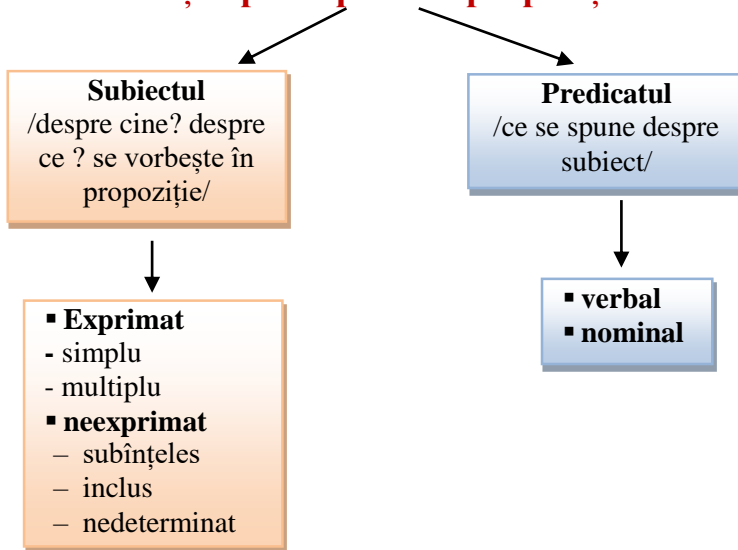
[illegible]

Subiectul
/despre cine? despre ce ? se vorbește în propoziție/

▪ Exprimat
- simplu
- multiplu
▪ neexprimat
– subînțeles
– inclus
– nedeterminat

Predicatul
/ce se spune despre subiect/

▪ verbal
▪ nominal